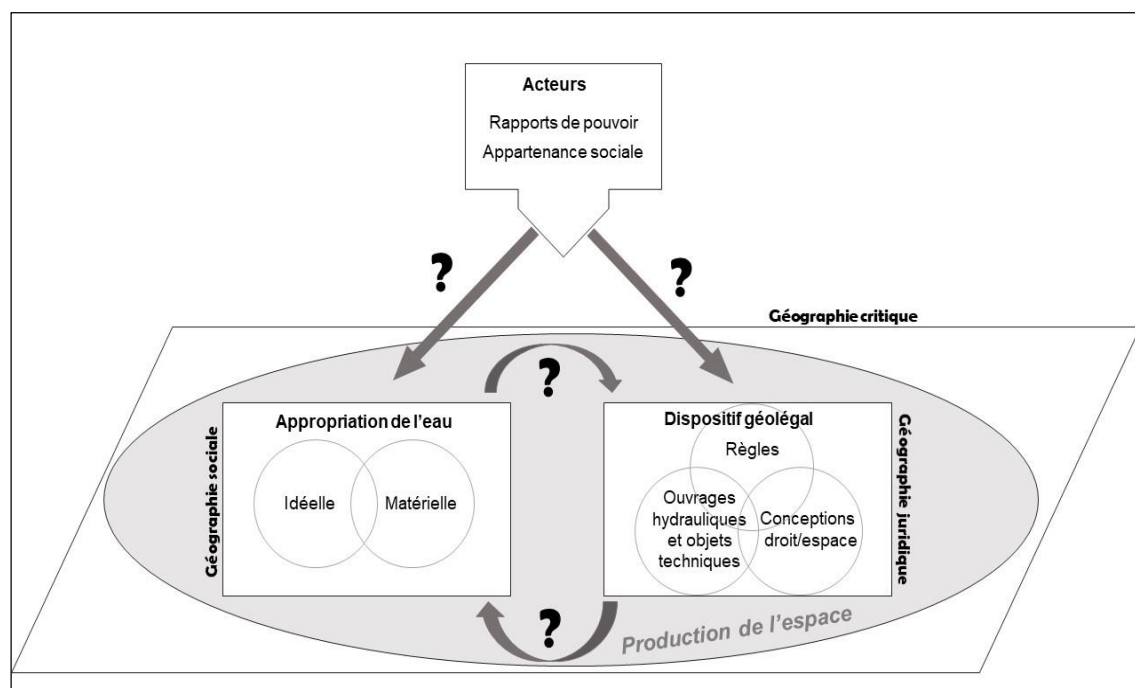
Acteurs
Rapports de pouvoir
Appartenance sociale

?

?

Géographie critique

?

Appropriation de l'eau

Idéelle

Matérielle

Géographie sociale

Dispositif géolégal

Règles

Ouvrages hydrauliques et objets techniques

Conceptions droit/espace

Géographie juridique

?

Production de l'espace